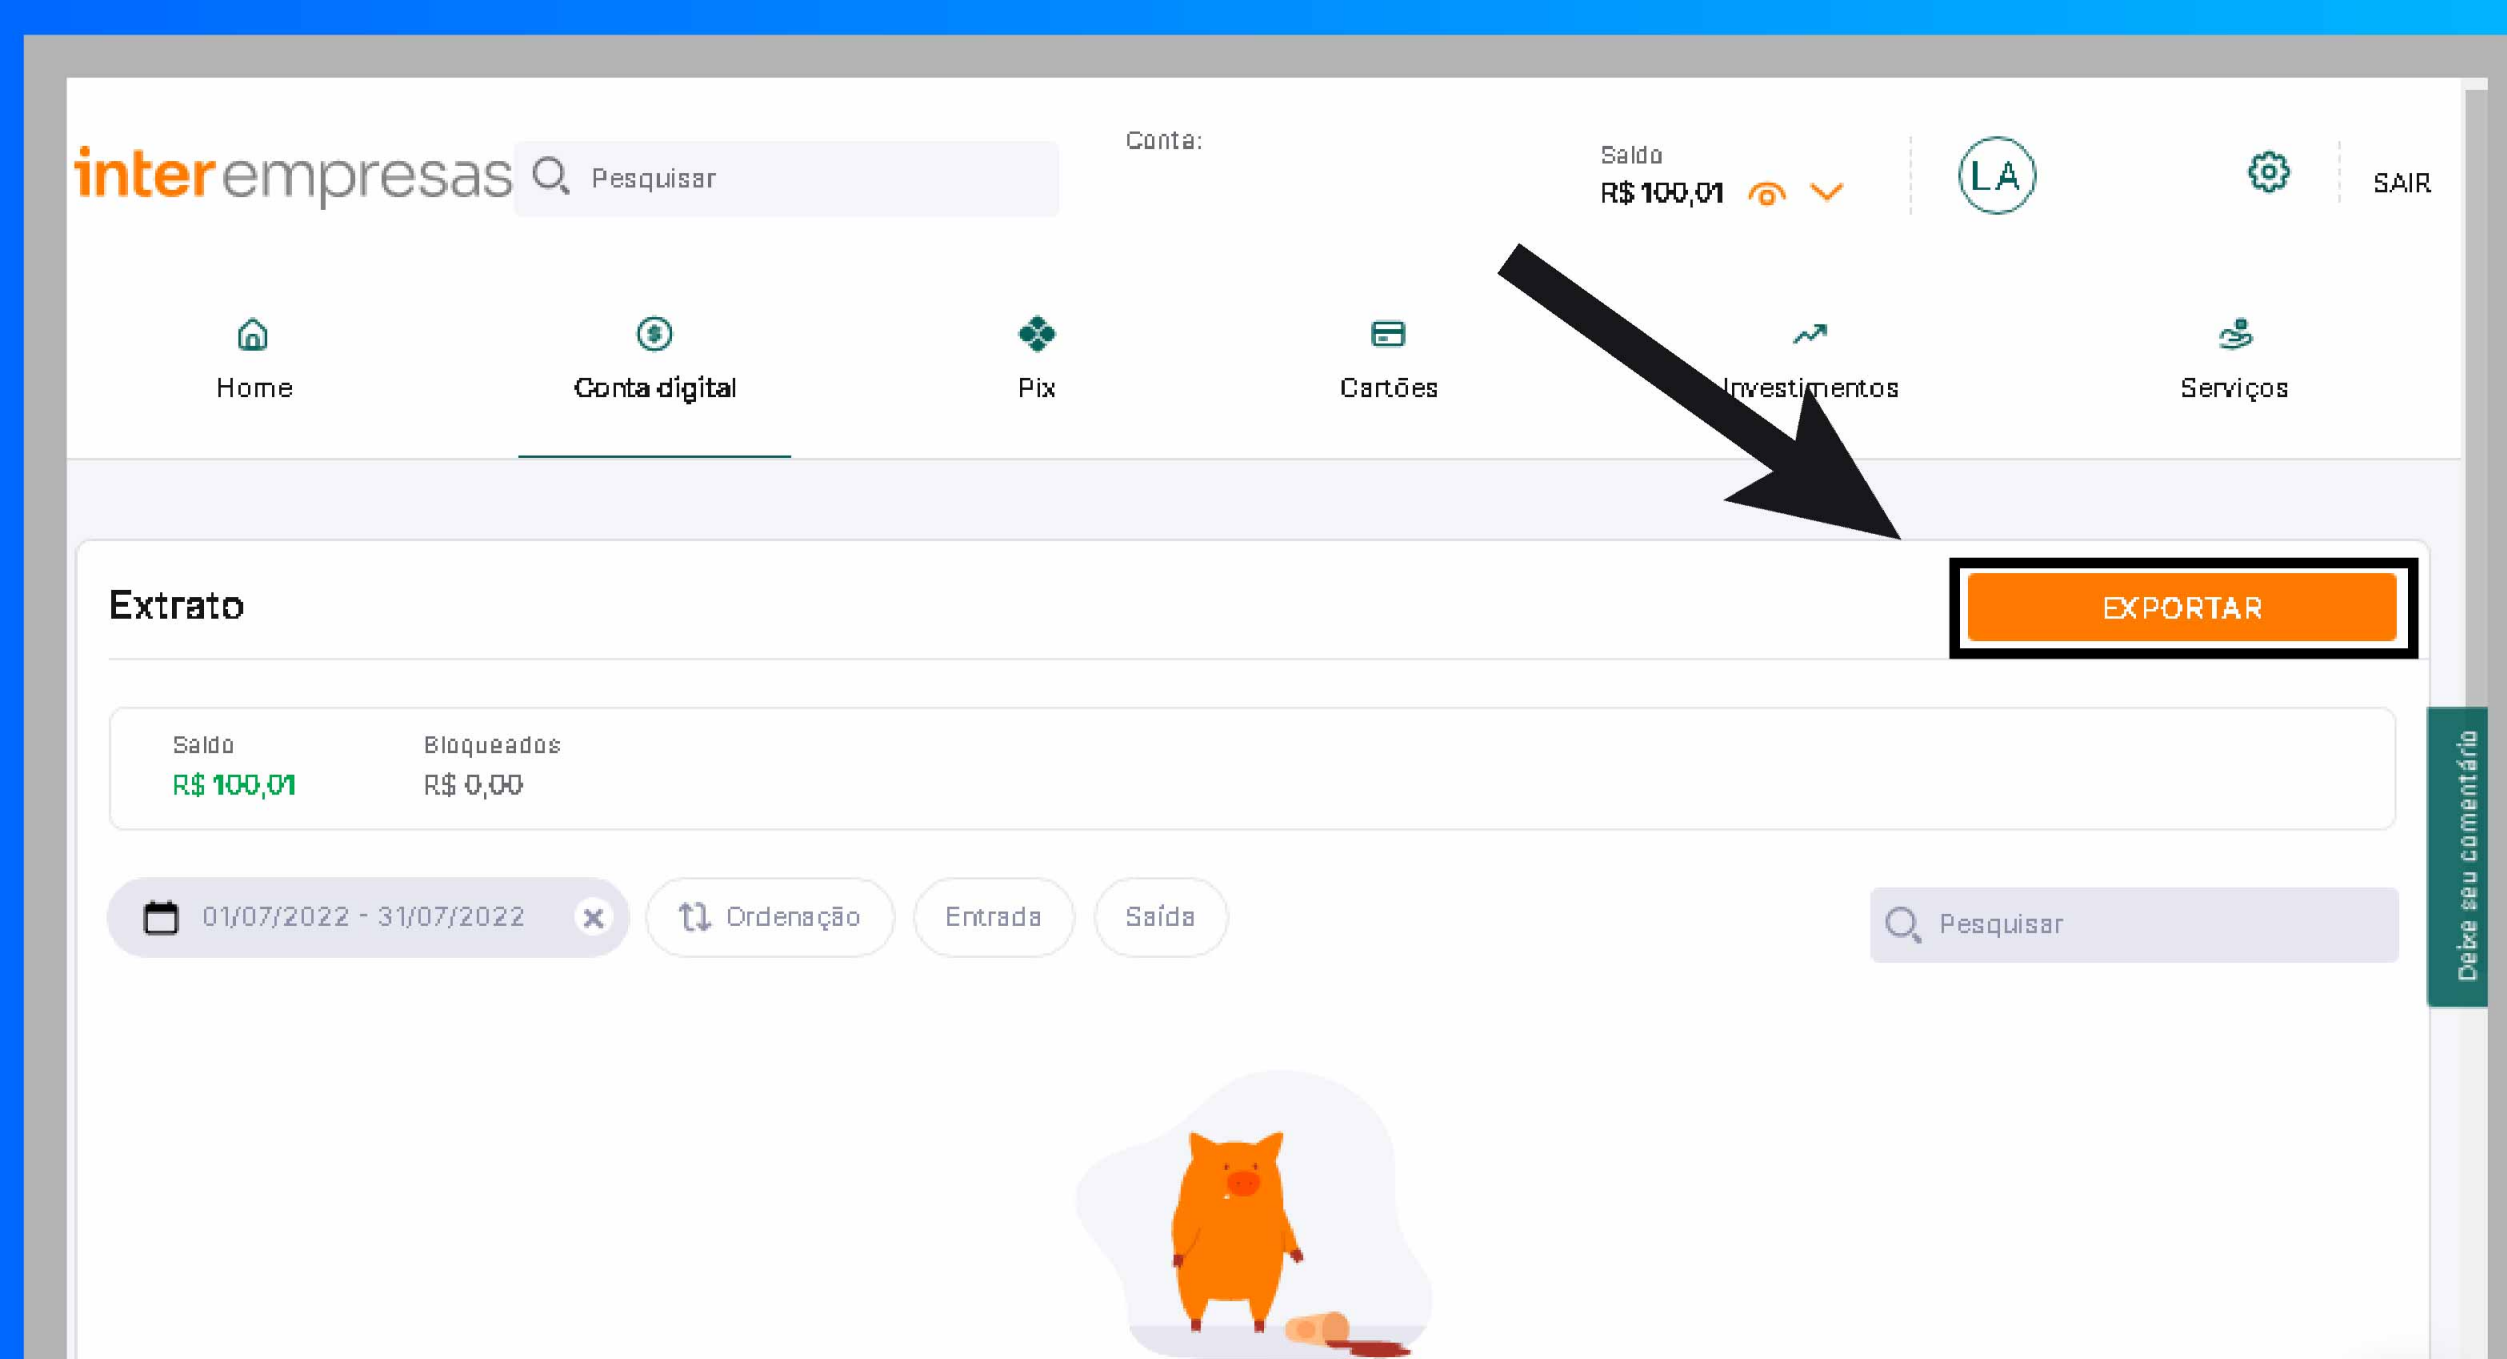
inter empresas Pesquisar

Conta:

Saldo
R$ 100,01

LA

SAIR

Home Conta digital Pix Cartões Investimentos Serviços

Extrato

EXPORTAR

Saldo
R$ 100,01

Bloqueados
R$ 0,00

01/07/2022 - 31/07/2022

Ordenação

Entrada

Saída

Pesquisar

Deixe seu comentário